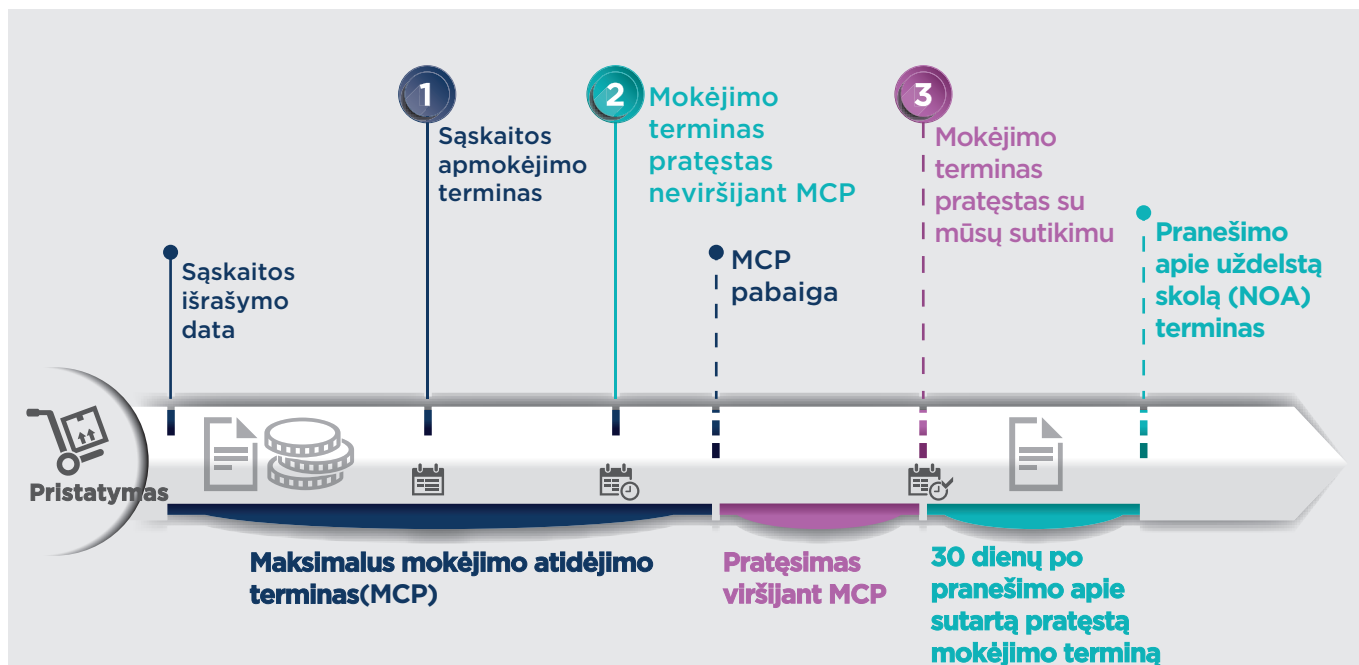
1
Sąskaitos apmokėjimo terminas

2
Mokėjimo terminas pratęstas neviršijant MCP

3
Mokėjimo terminas pratęstas su mūsų sutikimu

Sąskaitos išrašymo data

MCP pabaiga

Pranešimo apie uždelstą skolą (NOA) terminas

Pristatymas

Maksimalus mokėjimo atidėjimo terminas(MCP)

Pratęsimas viršijant MCP

30 dienų po pranešimo apie sutartą pratęstą mokėjimo terminą